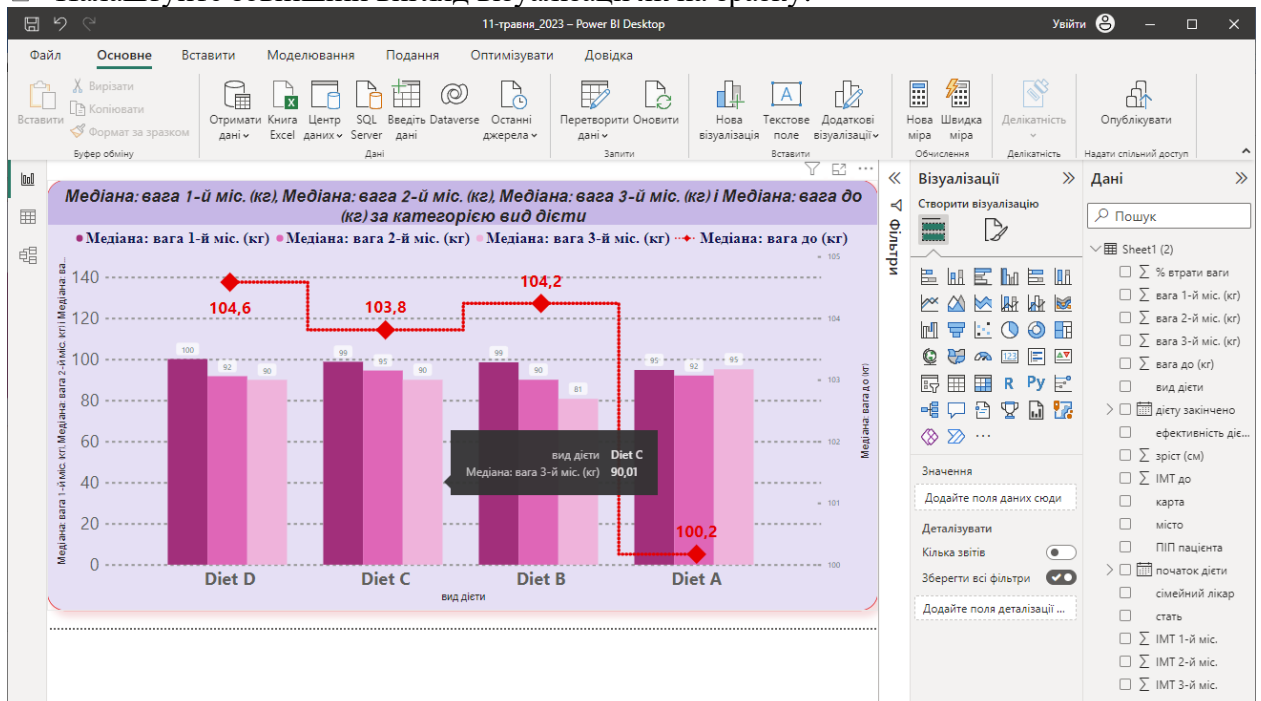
11-травня_2023 – Power BI Desktop

Увійти

Файл Основне Вставити Моделювання Подання Оптимізувати Довідка

Вставити
Вирізати
Копіювати
Формат за зразком
Буфер обміну

Отримати дані
Книга Excel
Центр даних
SQL Server
Введіть дані
Dataverse
Останні джерела
Дані

Перетворити дані
Оновити
Запити

Нова візуалізація
Текстове поле
Додаткові візуалізації
Вставити

Нова міра
Швидка міра
Обчислення

Делікатність
Делікатність

Опублікувати
Надати спільний доступ

Медіана: вага 1-й міс. (кг), Медіана: вага 2-й міс. (кг), Медіана: вага 3-й міс. (кг) і Медіана: вага до (кг) за категорією вид дієти

Медіана: вага 1-й міс. (кг) Медіана: вага 2-й міс. (кг) Медіана: вага 3-й міс. (кг) Медіана: вага до (кг)

Медіана: вага 1-й міс. (кг), Медіана: вага 2-й міс. (кг), Медіана: ва...

140
120
100
80
60
40
20
0

104,6
103,8
104,2
100,2

100 92 90
99 95 90
99 90 81
95 92 95

вид дієти Diet C
Медіана: вага 3-й міс. (кг) 90,01

Diet D Diet C Diet B Diet A
вид дієти

105
104
103
102
101
100
Медіана: вага до (кг)

Фільтри

Візуалізації
Створити візуалізацію

R Py

Значення
Додайте поля даних сюди
Деталізувати
Кількість звітів
Зберегти всі фільтри
Додайте поля деталізації ...

Дані
Пошук
Sheet1 (2)
% втрати ваги
вага 1-й міс. (кг)
вага 2-й міс. (кг)
вага 3-й міс. (кг)
вага до (кг)
вид дієти
дієту закінчено
ефективність діє...
зріст (см)
ІМТ до
карта
місто
ПІП пацієнта
початок дієти
сімейний лікар
стать
ІМТ 1-й міс.
ІМТ 2-й міс.
ІМТ 3-й міс.